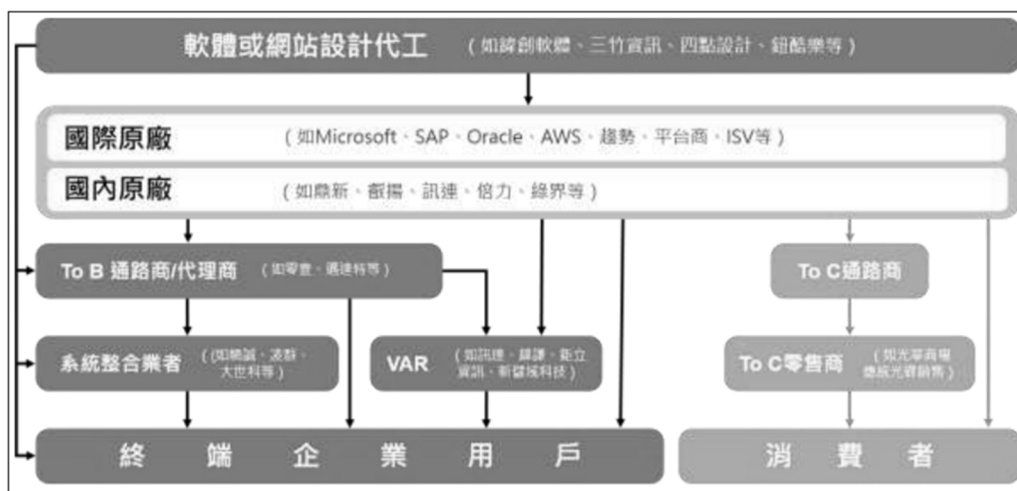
軟體或網站設計代工 （如緯創軟體、三竹資訊、四點設計、鈺酷樂等）

國際原廠 （如Microsoft、SAP、Oracle、AWS、趨勢、平台商、ISV等）

國內原廠 （如鼎新、叡揚、訊連、倍力、綠界等）

To B 通路商/代理商 （如零壹、邁達特等）

To C通路商

系統整合業者 （如精誠、凌群、大世科等）

VAR （如訊達、緯謙、鉅立資訊、新蛋城科技）

To C零售商 （如光華商場德誼光碟銷售）

終 端 企 業 用 戶

消 費 者